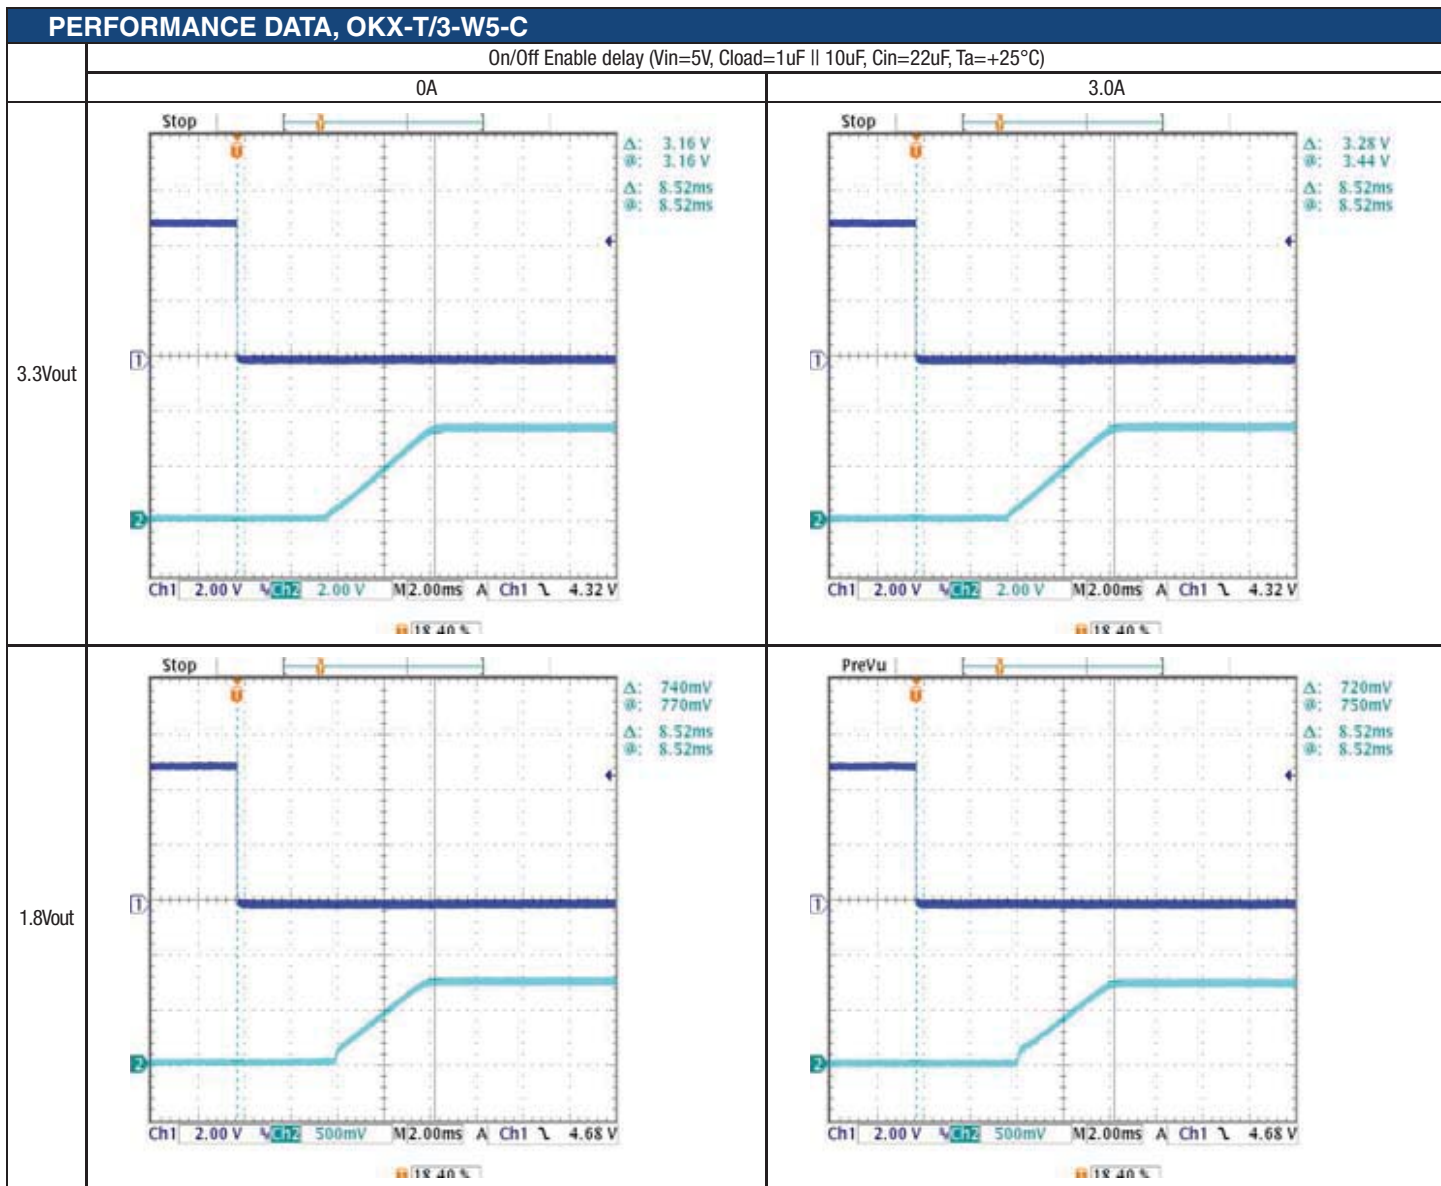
PERFORMANCE DATA, OKX-T/3-W5-C

| | On/Off Enable delay (Vin=5V, Cload=1uF \|\| 10uF, Cin=22uF, Ta=+25°C) | |
|---|---|---|
| | 0A | 3.0A |
| 3.3Vout | Stop<br>Δ: 3.16 V<br>@: 3.16 V<br>Δ: 8.52ms<br>@: 8.52ms<br>1<br>2<br>Ch1 2.00 V Ch2 2.00 V M 2.00ms A Ch1 ┐ 4.32 V<br>18.40 % | Stop<br>Δ: 3.28 V<br>@: 3.44 V<br>Δ: 8.52ms<br>@: 8.52ms<br>1<br>2<br>Ch1 2.00 V Ch2 2.00 V M 2.00ms A Ch1 ┐ 4.32 V<br>18.40 % |
| 1.8Vout | Stop<br>Δ: 740mV<br>@: 770mV<br>Δ: 8.52ms<br>@: 8.52ms<br>1<br>2<br>Ch1 2.00 V Ch2 500mV M 2.00ms A Ch1 ┐ 4.68 V<br>18.40 % | PreVu<br>Δ: 720mV<br>@: 750mV<br>Δ: 8.52ms<br>@: 8.52ms<br>1<br>2<br>Ch1 2.00 V Ch2 500mV M 2.00ms A Ch1 ┐ 4.68 V<br>18.40 % |